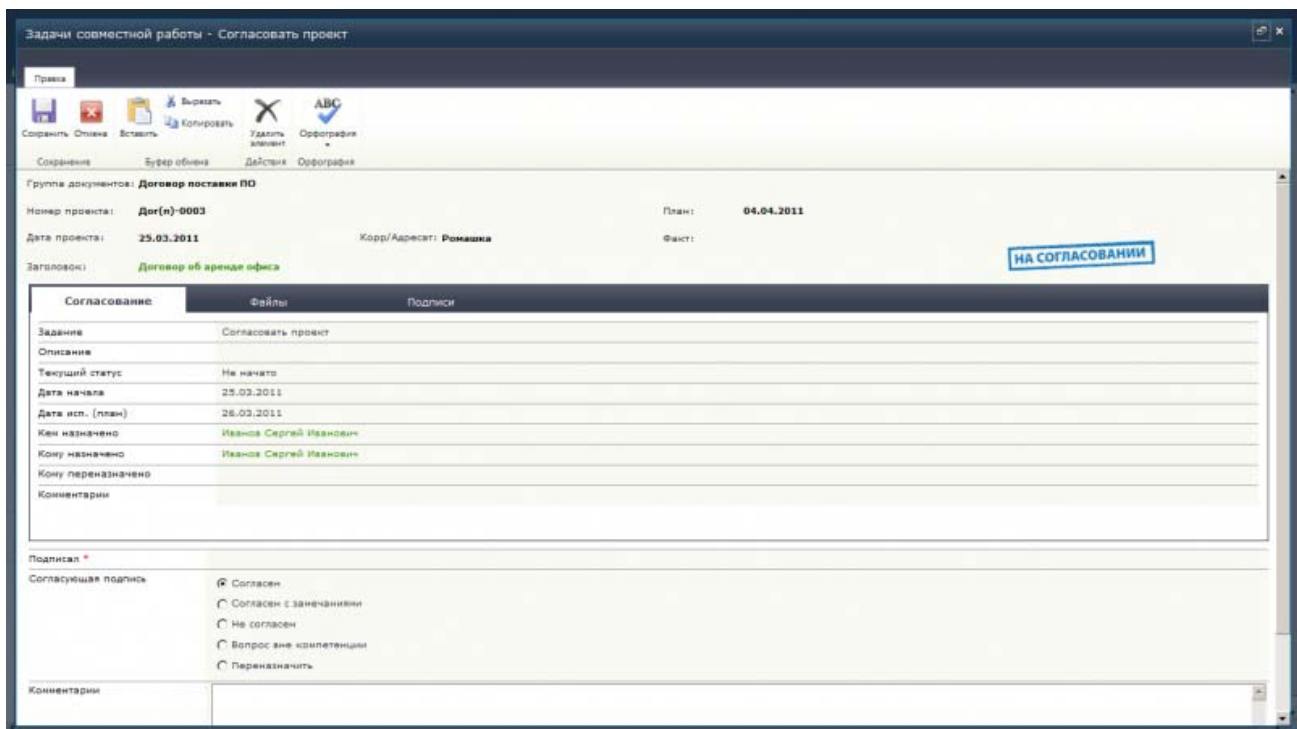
Задачи совместной работы - Согласовать проект

Правка

Сохранить Отмена Вставить Вырезать Копировать Удалить элемент Орфография

Сохранение Буфер обмена Действия Орфография

Группа документов: Договор поставки ПО

Номер проекта: Дог(н)-0003

План: 04.04.2011

Дата проекта: 25.03.2011

Корр/Адресат: Ромашка

Факт:

Заголовок: Договор об аренде офиса

НА СОГЛАСОВАНИИ

Согласование Файлы Подписи

| | |
|---|---|
| Задание | Согласовать проект |
| Описание | |
| Текущий статус | Не начато |
| Дата начала | 25.03.2011 |
| Дата исп. (план) | 26.03.2011 |
| Кем назначено | Иванов Сергей Иванович |
| Кому назначено | Иванов Сергей Иванович |
| Кому переназначено | |
| Комментарии | |

Подписал *

Согласующая подпись

Согласен

Согласен с замечаниями

Не согласен

Вопрос вне компетенции

Переназначить

Комментарии